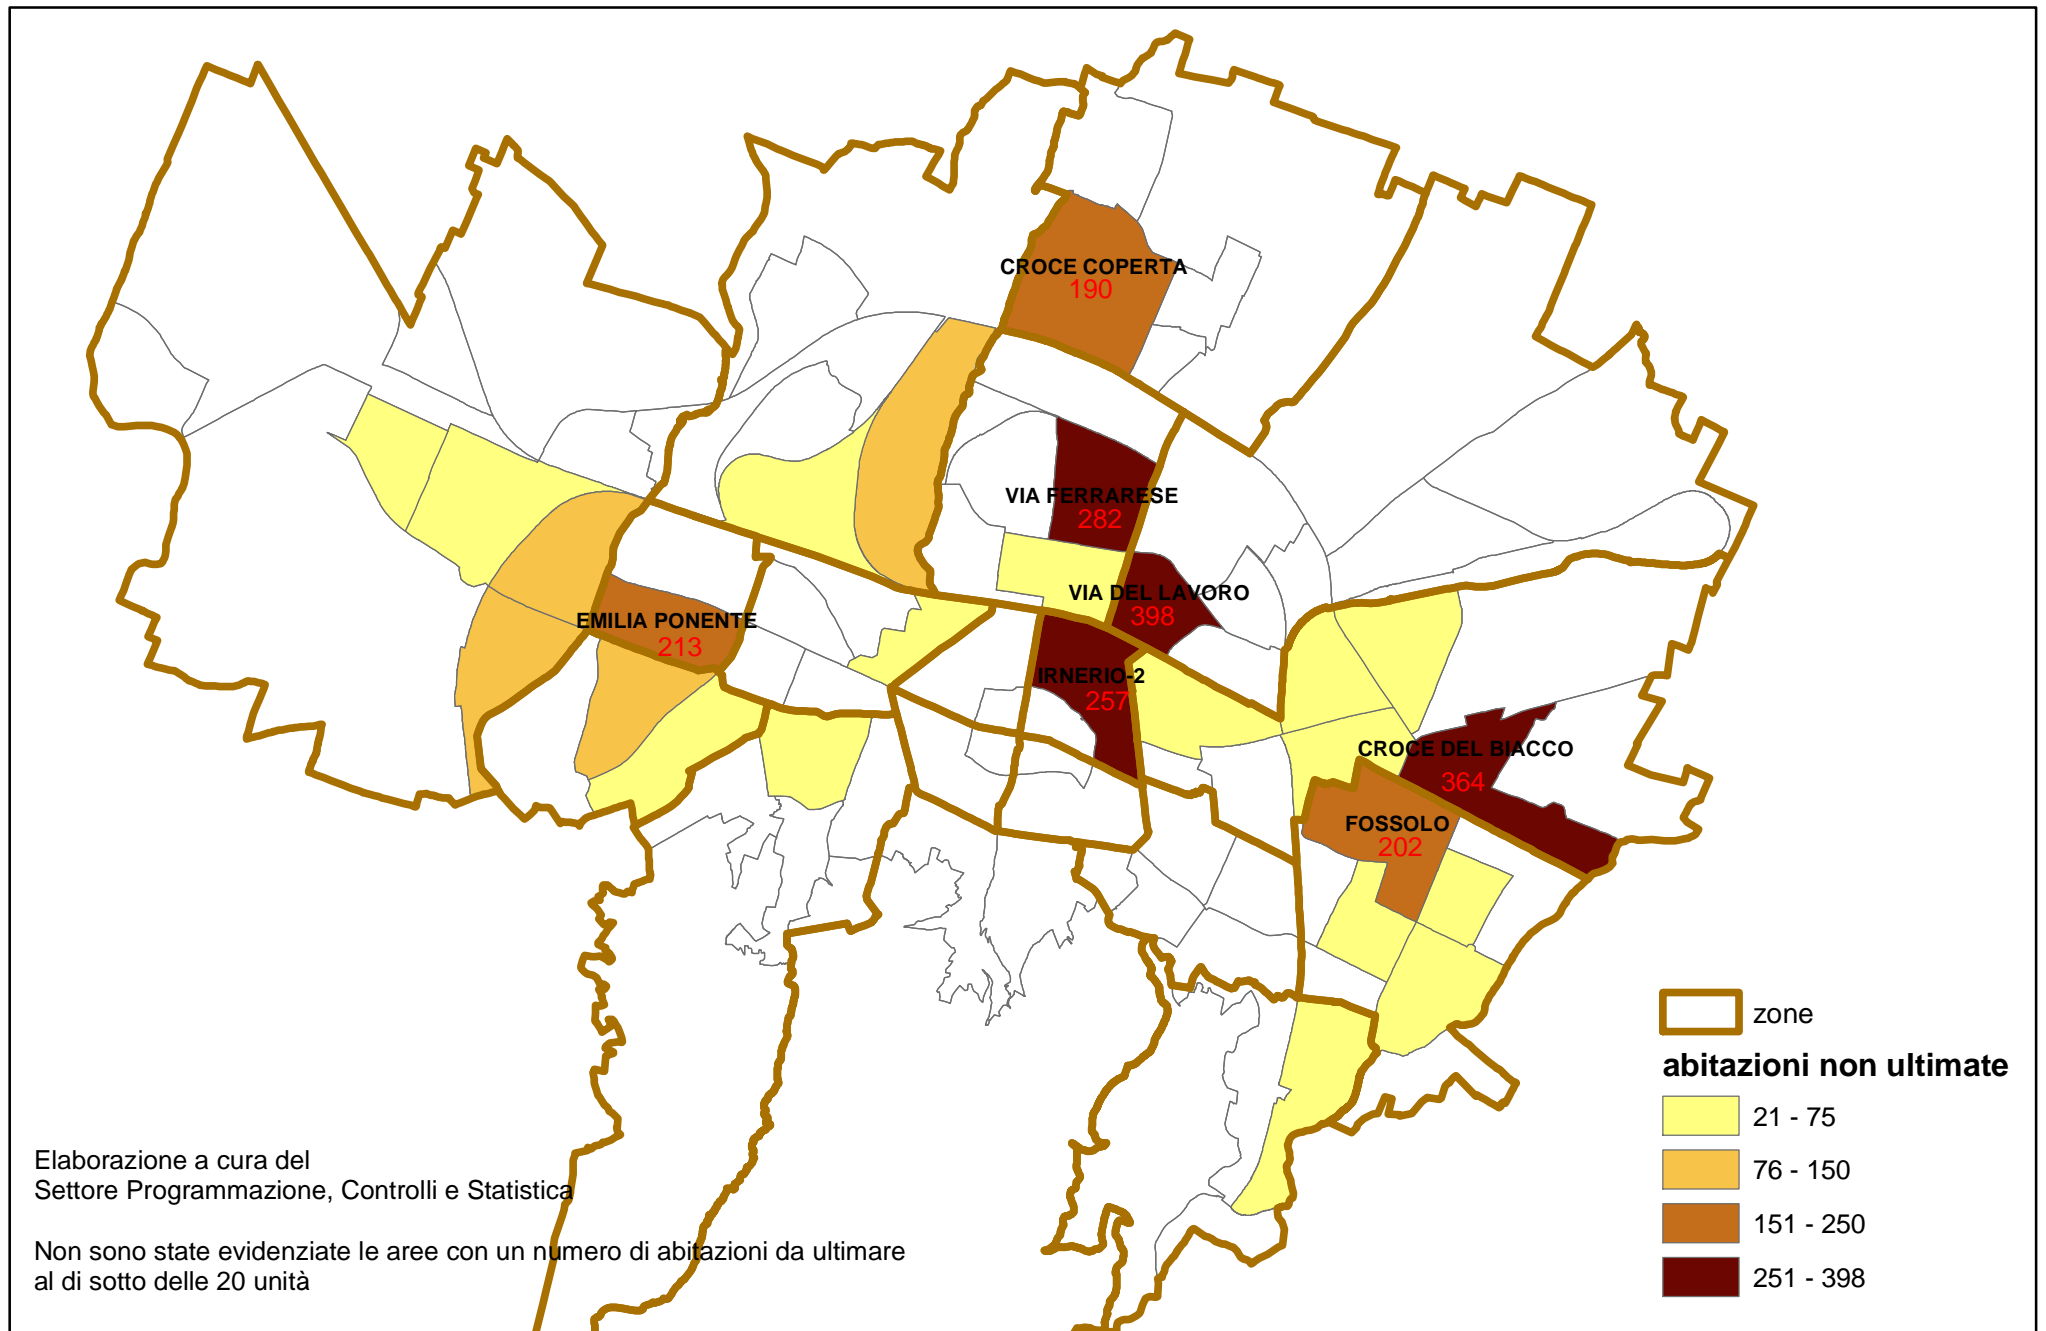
CROCE COPERTA
190

VIA FERRARESE
282

VIA DEL LAVORO
398

EMILIA PONENTE
213

IRNERIO-2
257

CROCE DEL BIACCO
364

FOSSOLO
202

zone

abitazioni non ultimate

21 - 75

76 - 150

151 - 250

251 - 398

Elaborazione a cura del
Settore Programmazione, Controlli e Statistica

Non sono state evidenziate le aree con un numero di abitazioni da ultimare al di sotto delle 20 unità